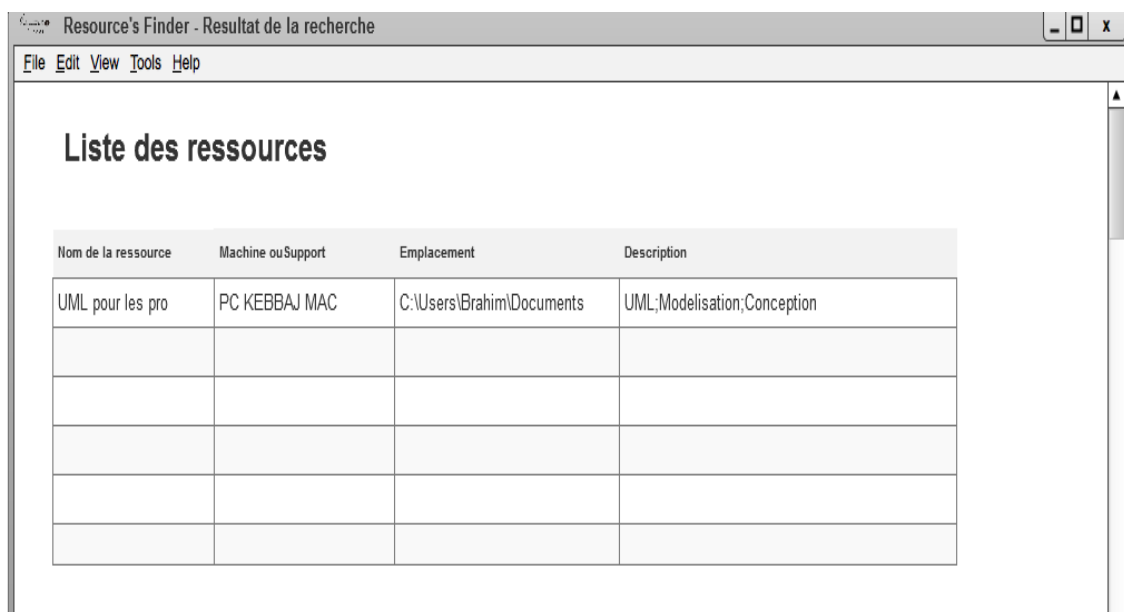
Resource's Finder - Resultat de la recherche

File Edit View Tools Help

Liste des ressources

| Nom de la ressource | Machine ouSupport | Emplacement | Description |
|---|---|---|---|
| UML pour les pro | PC KEBBAJ MAC | C:\Users\Brahim\Documents | UML;Modelisation;Conception |
| | | | |
| | | | |
| | | | |
| | | | |
| | | | |